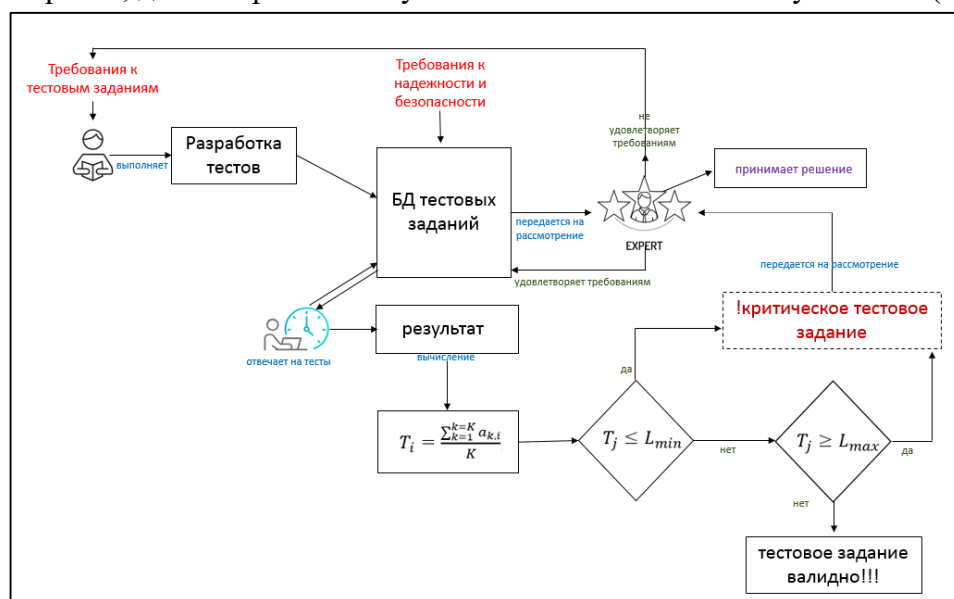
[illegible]

Требования к тестовым заданиям

Требования к надежности и безопасности

выполняет

Разработка тестов

БД тестовых заданий

не удовлетворяет требованиям

принимает решение

передается на рассмотрение

EXPERT

удовлетворяет требованиям

передается на рассмотрение

!критическое тестовое задание

отвечает на тесты

результат

вычисление

да

$T_i = \frac{\sum_{k=1}^{k=K} a_{k,i}}{K}$

$T_j \leq L_{min}$

нет

$T_j \geq L_{max}$

да

нет

тестовое задание валидно!!!